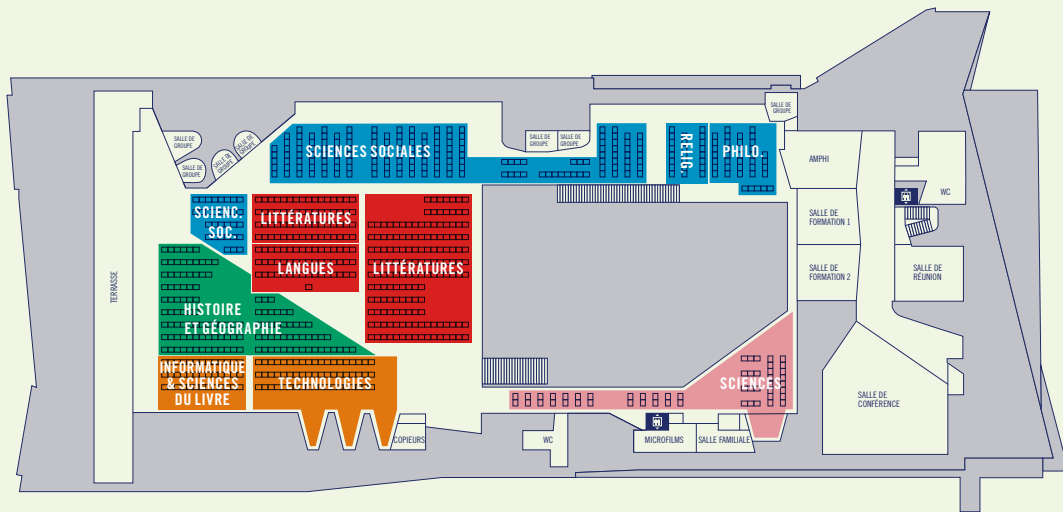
SALLE DE GROUPE
SALLE DE GROUPE
SALLE DE GROUPE
SALLE DE GROUPE
SALLE DE GROUPE
SALLE DE GROUPE
SALLE DE GROUPE
SCIENCES SOCIALES
RELIG.
PHILO
AMPHI
WC
SALLE DE FORMATION 1
SALLE DE FORMATION 2
SALLE DE RÉUNION
TERRASSE
SCIENC. SOC.
LITTÉRATURES
LANGUES
LITTÉRATURES
HISTOIRE ET GÉOGRAPHIE
INFORMATIQUE & SCIENCES DU LIVRE
TECHNOLOGIES
SCIENCES
SALLE DE CONFÉRENCE
COPIEURS
WC
MICROFILMS
SALLE FAMILIALE